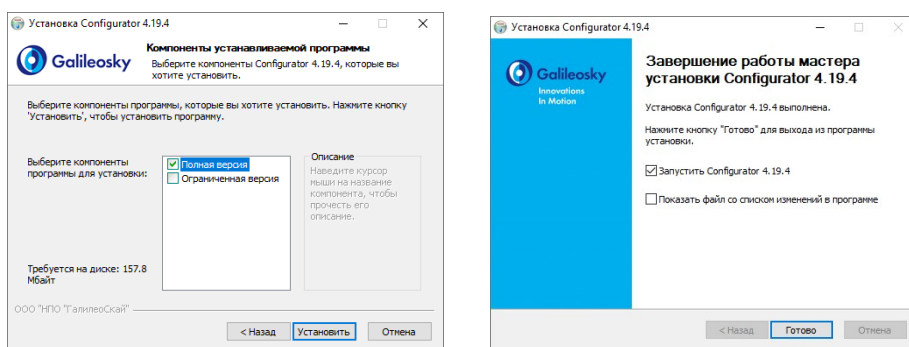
Установка Configurator 4.19.4

Galileosky

Компоненты устанавливаемой программы

Выберите компоненты Configurator 4.19.4, которые вы хотите установить.

Выберите компоненты программы, которые вы хотите установить. Нажмите кнопку 'Установить', чтобы установить программу.

Выберите компоненты программы для установки:

Полная версия

Ограниченная версия

Описание

Наведите курсор мыши на название компонента, чтобы прочесть его описание.

Требуется на диске: 157.8 Мбайт

ООО "НПО "ГалилеоСкай"

< Назад

Установить

Отмена

Установка Configurator 4.19.4

Galileosky

Innovations In Motion

Завершение работы мастера установки Configurator 4.19.4

Установка Configurator 4.19.4 выполнена.

Нажмите кнопку "Готово" для выхода из программы установки.

Запустить Configurator 4.19.4

Показать файл со списком изменений в программе

< Назад

Готово

Отмена